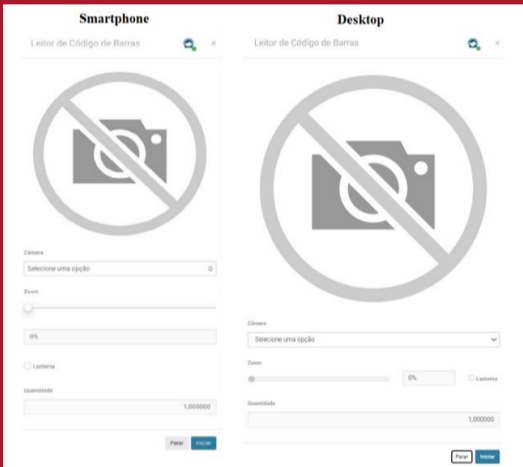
Smartphone

Leitor de Código de Barras

×

Câmera

Selecione uma opção

Zoom

0%

Lanterna

Quantidade

1,000000

Parar

Iniciar

Desktop

Leitor de Código de Barras

×

Câmera

Selecione uma opção

Zoom

0%

Lanterna

Quantidade

1,000000

Parar

Iniciar